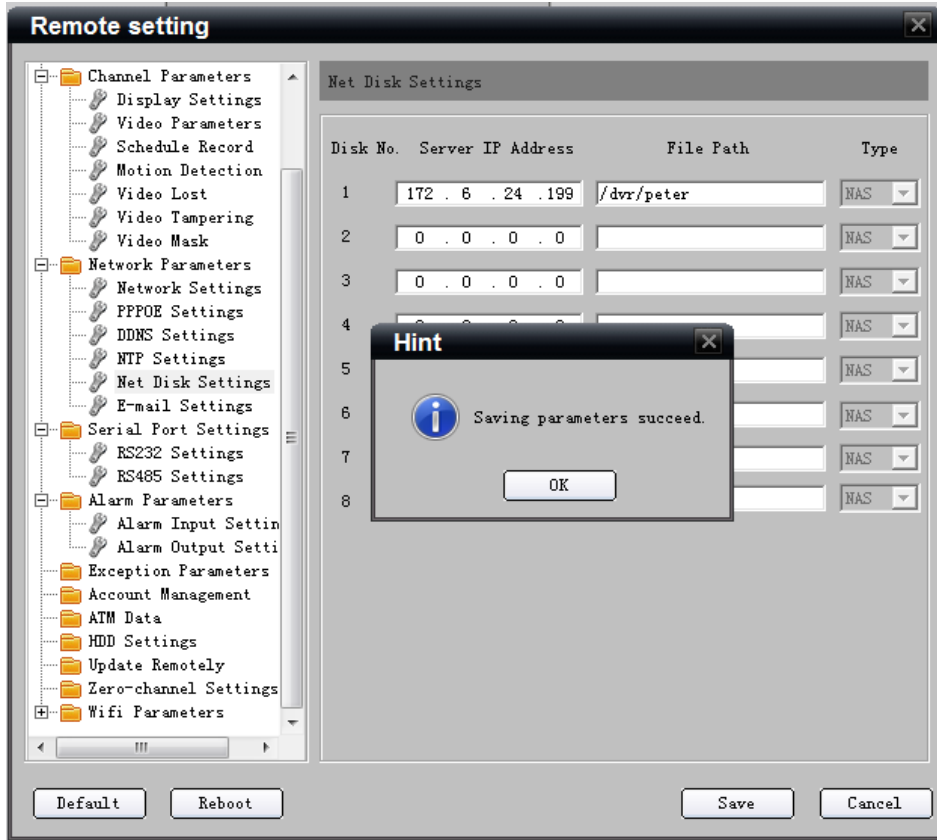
Remote setting

Channel Parameters
Display Settings
Video Parameters
Schedule Record
Motion Detection
Video Lost
Video Tampering
Video Mask
Network Parameters
Network Settings
PPPOE Settings
DDNS Settings
NTP Settings
Net Disk Settings
E-mail Settings
Serial Port Settings
RS232 Settings
RS485 Settings
Alarm Parameters
Alarm Input Settin
Alarm Output Setti
Exception Parameters
Account Management
ATM Data
HDD Settings
Update Remotely
Zero-channel Settings
Wifi Parameters

Net Disk Settings

| Disk No. | Server IP Address | File Path | Type |
|---|---|---|---|
| 1 | 172 . 6 . 24 . 199 | /dvr/peter | NAS |
| 2 | 0 . 0 . 0 . 0 | | NAS |
| 3 | 0 . 0 . 0 . 0 | | NAS |
| 4 | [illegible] | | NAS |
| 5 | | | NAS |
| 6 | | | NAS |
| 7 | | | NAS |
| 8 | | | NAS |

Hint
Saving parameters succeed.
OK

Default
Reboot
Save
Cancel